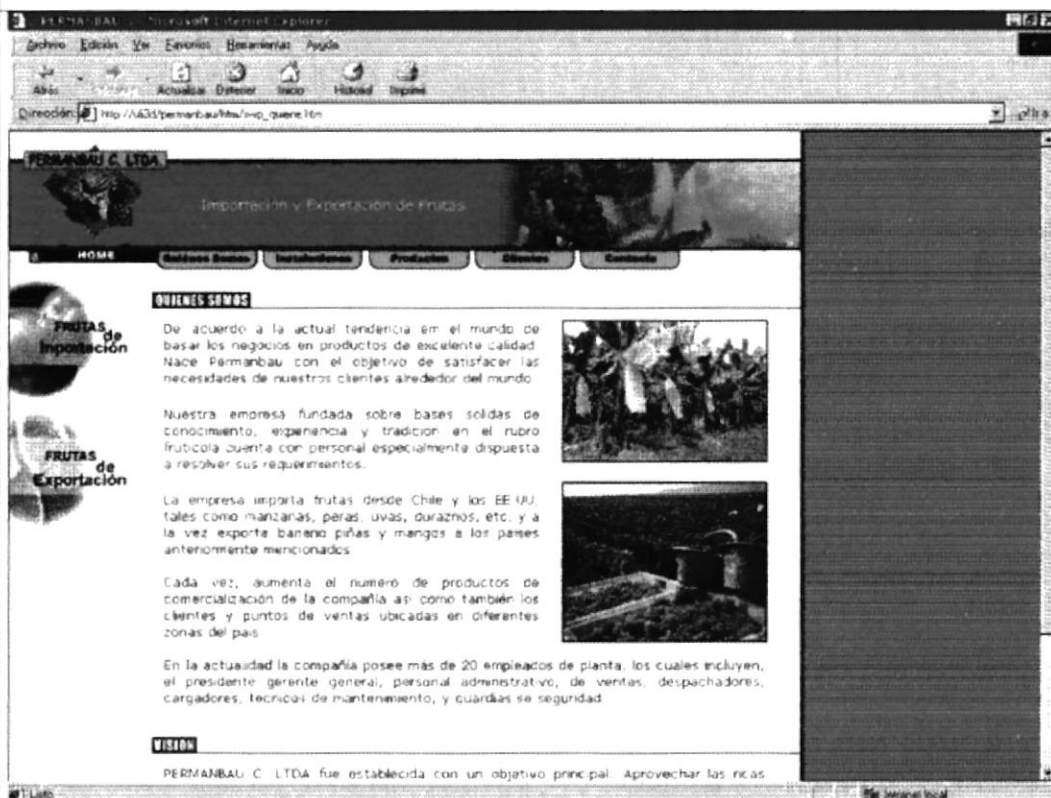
PERMANBAU - Microsoft Internet Explorer

Archivo Edición Ver Favoritos Herramientas Ayuda

Atrás Adelante Actualizar Detener Inicio Historial Imprimir

Dirección http://.../permanbau/htm/wp_quiene.htm

PERMANBAU C. LTDA

Importación y Exportación de Frutas

HOME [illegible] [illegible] Productos Clientes Contacto

FRUTAS de Importación

FRUTAS de Exportación

QUIENES SOMOS

De acuerdo a la actual tendencia em el mundo de basar los negocios en productos de excelente calidad. Nace Permanbau con el objetivo de satisfacer las necesidades de nuestros clientes alrededor del mundo.

Nuestra empresa fundada sobre bases solidas de conocimiento, experiencia y tradicion en el rubro fruticola cuenta con personal especialmente dispuesta a resolver sus requerimientos.

La empresa importa frutas desde Chile y los EE.UU. tales como manzanas, peras, uvas, duraznos, etc. y a la vez exporta banano piñas y mangos a los paises anteriormente mencionados.

Cada vez, aumenta el numero de productos de comercialización de la compañía así como también los clientes y puntos de ventas ubicadas en diferentes zonas del pais.

En la actualidad la compañía posee más de 20 empleados de planta, los cuales incluyen, el presidente gerente general, personal administrativo, de ventas, despachadores, cargadores, tecnicos de mantenimiento, y cuardias se seguridad.

VISION

PERMANBAU C. LTDA fue establecida con un objetivo principal. Aprovechar las ricas

Listo

Intranet local